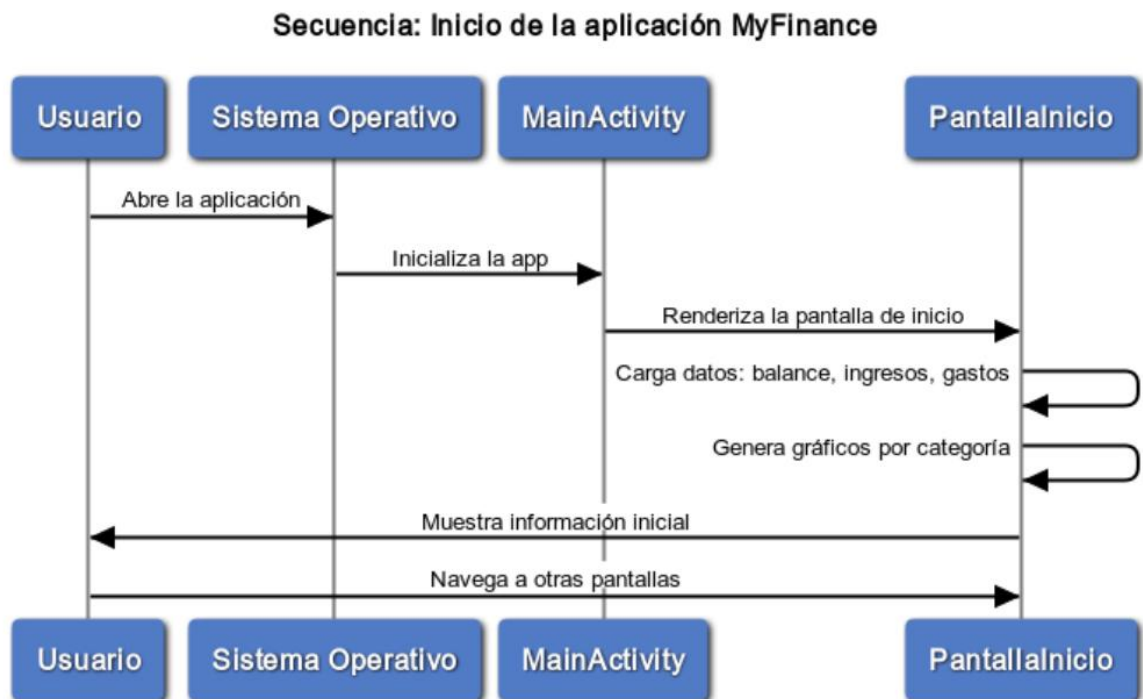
Secuencia: Inicio de la aplicación MyFinance

Usuario
Sistema Operativo
MainActivity
PantallaInicio

Abre la aplicación

Inicializa la app

Renderiza la pantalla de inicio

Carga datos: balance, ingresos, gastos

Genera gráficos por categoría

Muestra información inicial

Navega a otras pantallas

Usuario
Sistema Operativo
MainActivity
PantallaInicio